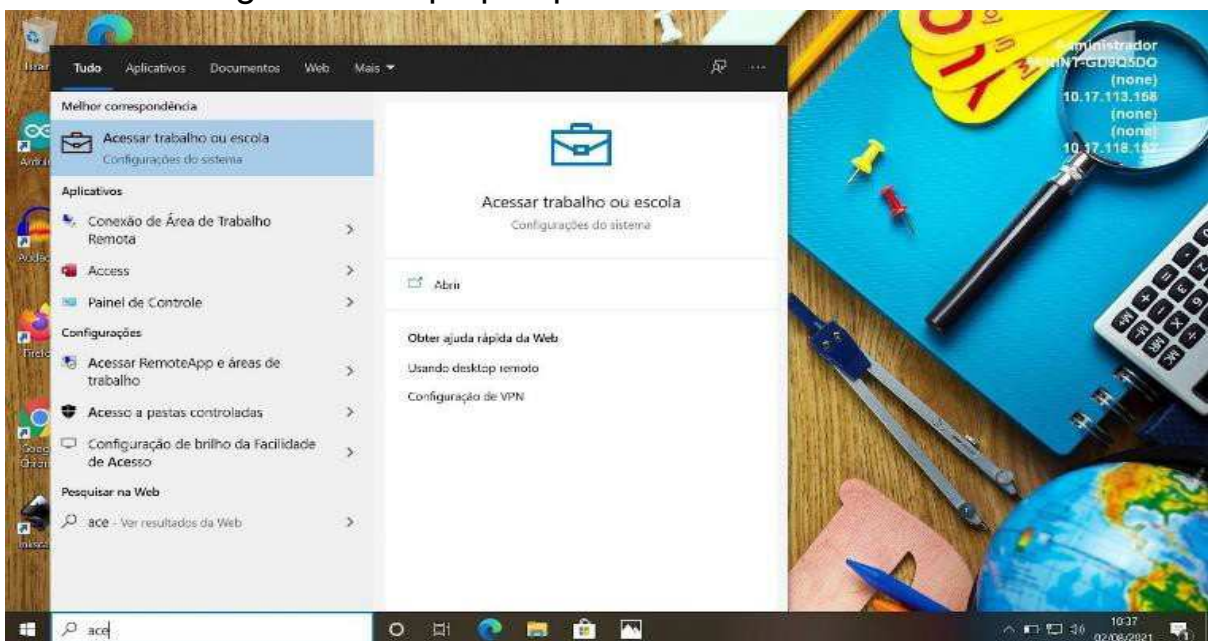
Tudo Aplicativos Documentos Web Mais

Melhor correspondência

Acessar trabalho ou escola
Configurações do sistema

Aplicativos

Conexão de Área de Trabalho Remota

Access

Painel de Controle

Configurações

Acessar RemoteApp e áreas de trabalho

Acesso a pastas controladas

Configuração de brilho da Facilidade de Acesso

Pesquisar na Web

ace - Ver resultados da Web

Acessar trabalho ou escola
Configurações do sistema

Abrir

Obter ajuda rápida da Web

Usando desktop remoto

Configuração de VPN

Administrador
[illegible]NT-GD9Q5DO
(none)
10.17.113.158
(none)
(none)
10.17.118.1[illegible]

ace

10:37
02/08/2021